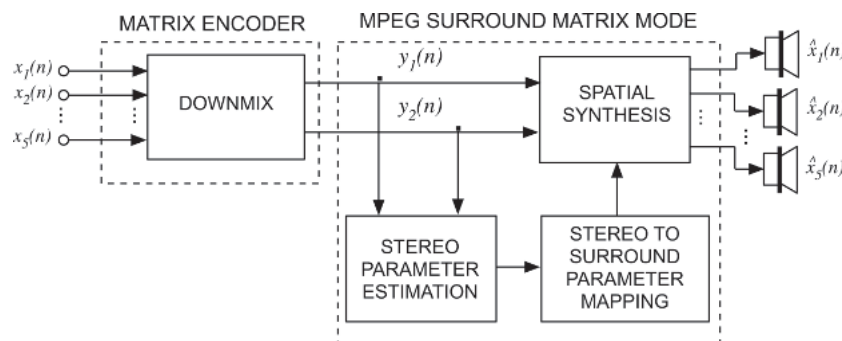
MATRIX ENCODER

MPEG SURROUND MATRIX MODE

$x_1(n)$
$x_2(n)$
$\vdots$
$x_5(n)$

DOWNMIX

$y_1(n)$
$y_2(n)$

SPATIAL SYNTHESIS

$\hat{x}_1(n)$
$\hat{x}_2(n)$
$\vdots$
$\hat{x}_5(n)$

STEREO PARAMETER ESTIMATION

STEREO TO SURROUND PARAMETER MAPPING